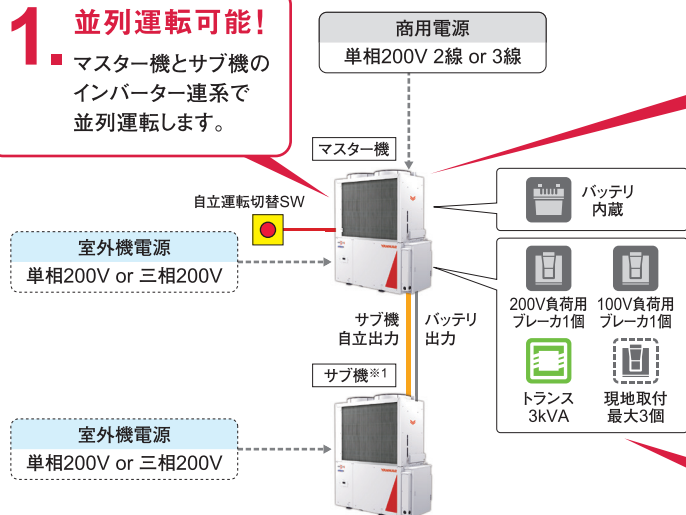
1. 並列運転可能！

マスター機とサブ機のインバーター連系で並列運転します。

商用電源
単相200V 2線 or 3線

マスター機

自立運転切替SW

室外機電源
単相200V or 三相200V

バッテリ
内蔵

サブ機
自立出力

バッテリ
出力

200V負荷用
ブレーカ1個

100V負荷用
ブレーカ1個

トランス
3kVA

現地取付
最大3個

サブ機※1

室外機電源
単相200V or 三相200V